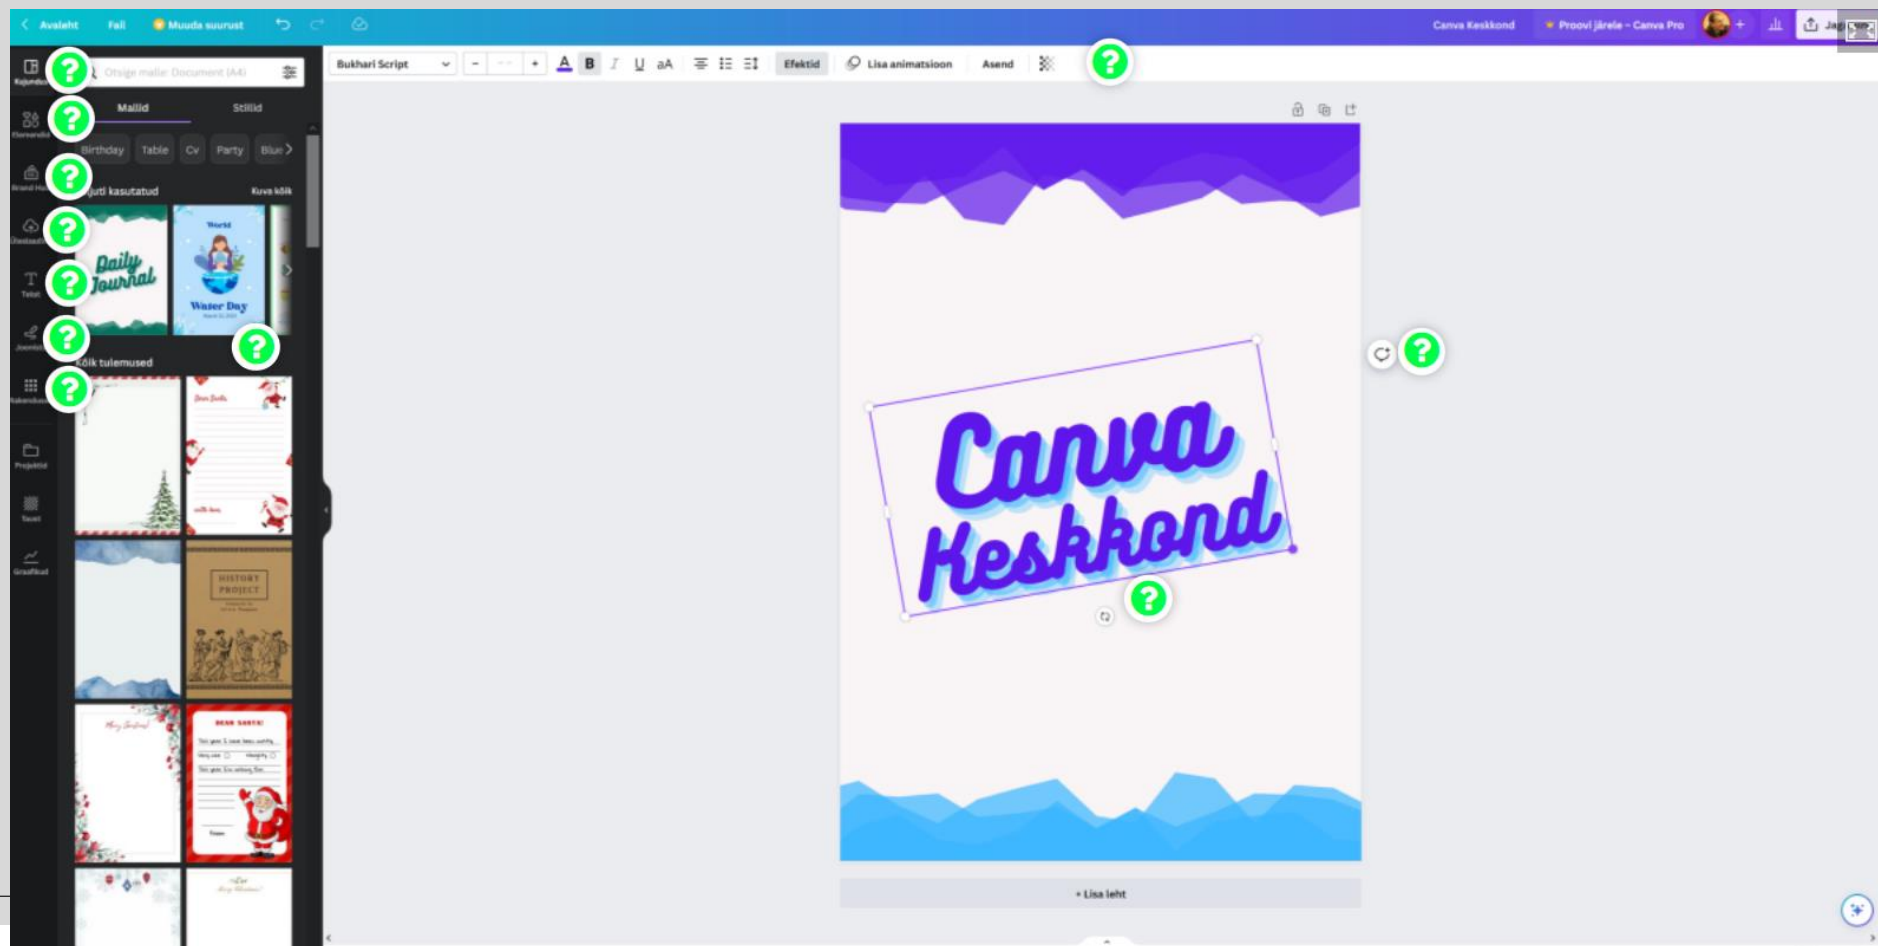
Avaleht Fail Muuda suurust

Canva Keskkond Proovi järele - Canva Pro Jaga

Otsige malle: Document (A4)

Mallid Stiilid

Birthday Table Cv Party Blue

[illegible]juti kasutatud Kuva kõik

Daily Journal

World Water Day

Kõik tulemused

HISTORY PROJECT

DEAR SANTA!

Bukhari Script

Efektid Lisa animatsioon Asend

Canva Keskkond

+ Lisa leht

?